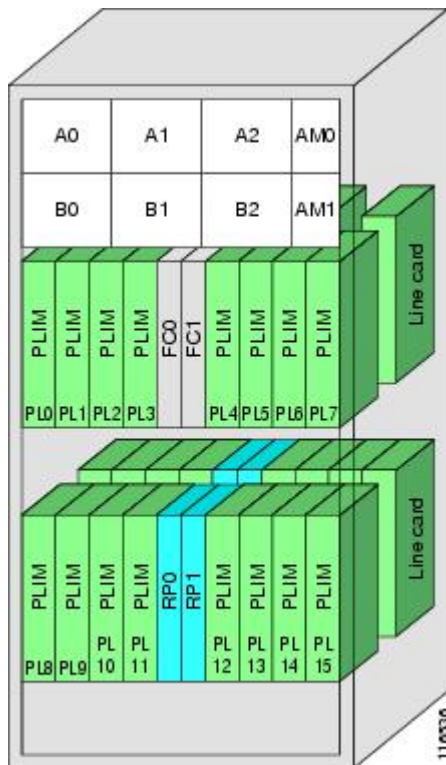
A0 A1 A2 AM0
B0 B1 B2 AM1

Line card

PLIM PLIM PLIM PLIM FC0 FC1 PLIM PLIM PLIM PLIM

PL0 PL1 PL2 PL3 PL4 PL5 PL6 PL7

Line card

PLIM PLIM PLIM PLIM RP0 RP1 PLIM PLIM PLIM PLIM

PL8 PL9 PL 10 PL 11 PL 12 PL 13 PL 14 PL 15

116336